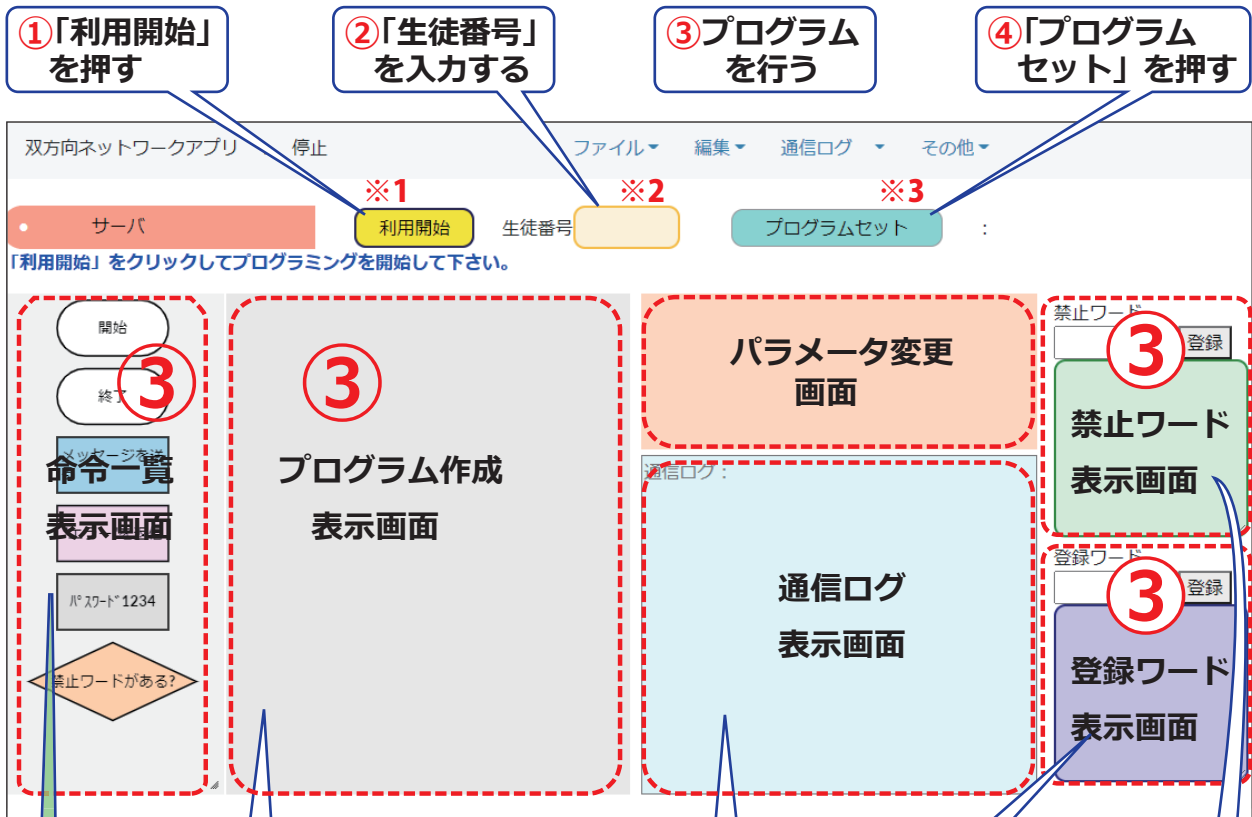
①「利用開始」を押す

②「生徒番号」を入力する

③プログラムを行う

④「プログラムセット」を押す

双方向ネットワークアプリ　停止　ファイル▾　編集▾　通信ログ ▾　その他▾

※1　※2　※3

● サーバ　利用開始　生徒番号　プログラムセット　:

「利用開始」をクリックしてプログラミングを開始して下さい。

開始

終了

メッセージを

パスワード1234

禁止ワードがある?

③ 命令一覧 表示画面

③ プログラム作成 表示画面

パラメータ変更 画面

通信ログ：

通信ログ 表示画面

禁止ワード　登録

③ 禁止ワード 表示画面

登録ワード　登録

③ 登録ワード 表示画面